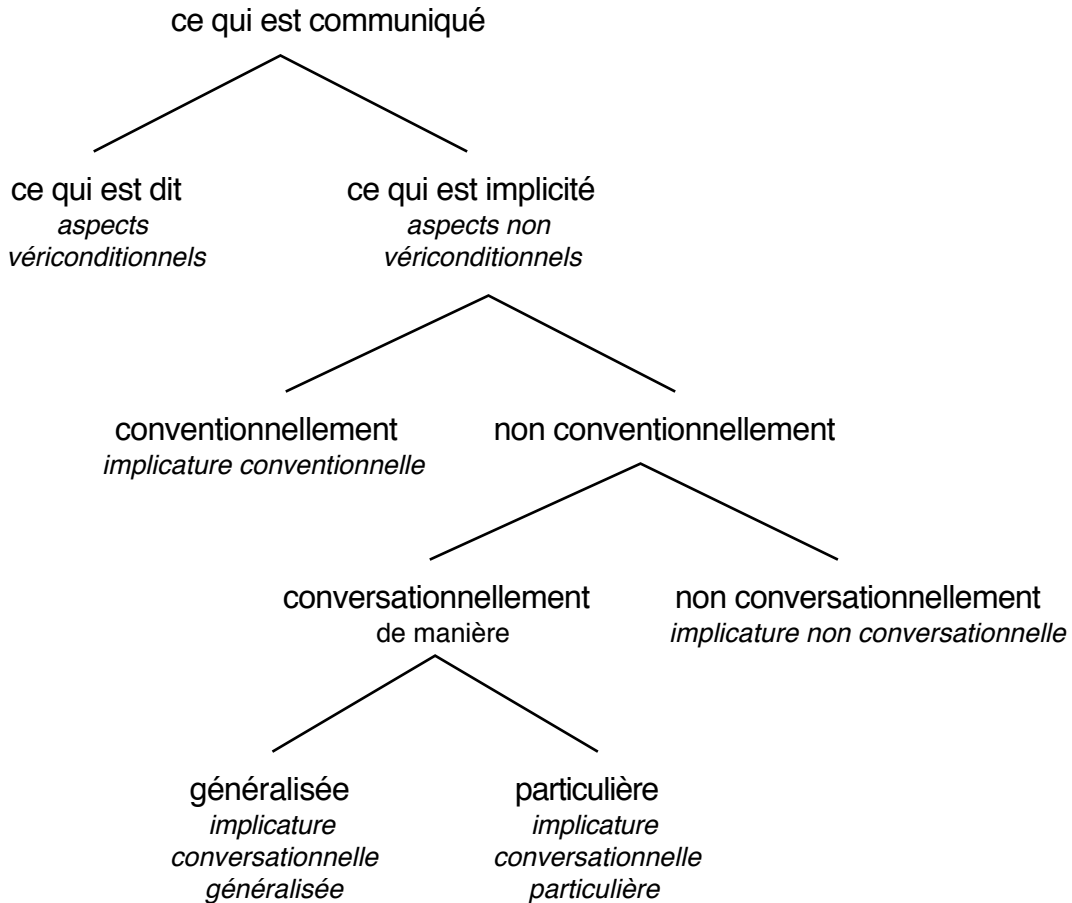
ce qui est communiqué

ce qui est dit
*aspects vériconditionnels*

ce qui est implicité
*aspects non vériconditionnels*

conventionnellement
*implicature conventionnelle*

non conventionnellement

conversationnellement
de manière

non conversationnellement
*implicature non conversationnelle*

généralisée
*implicature conversationnelle généralisée*

particulière
*implicature conversationnelle particulière*